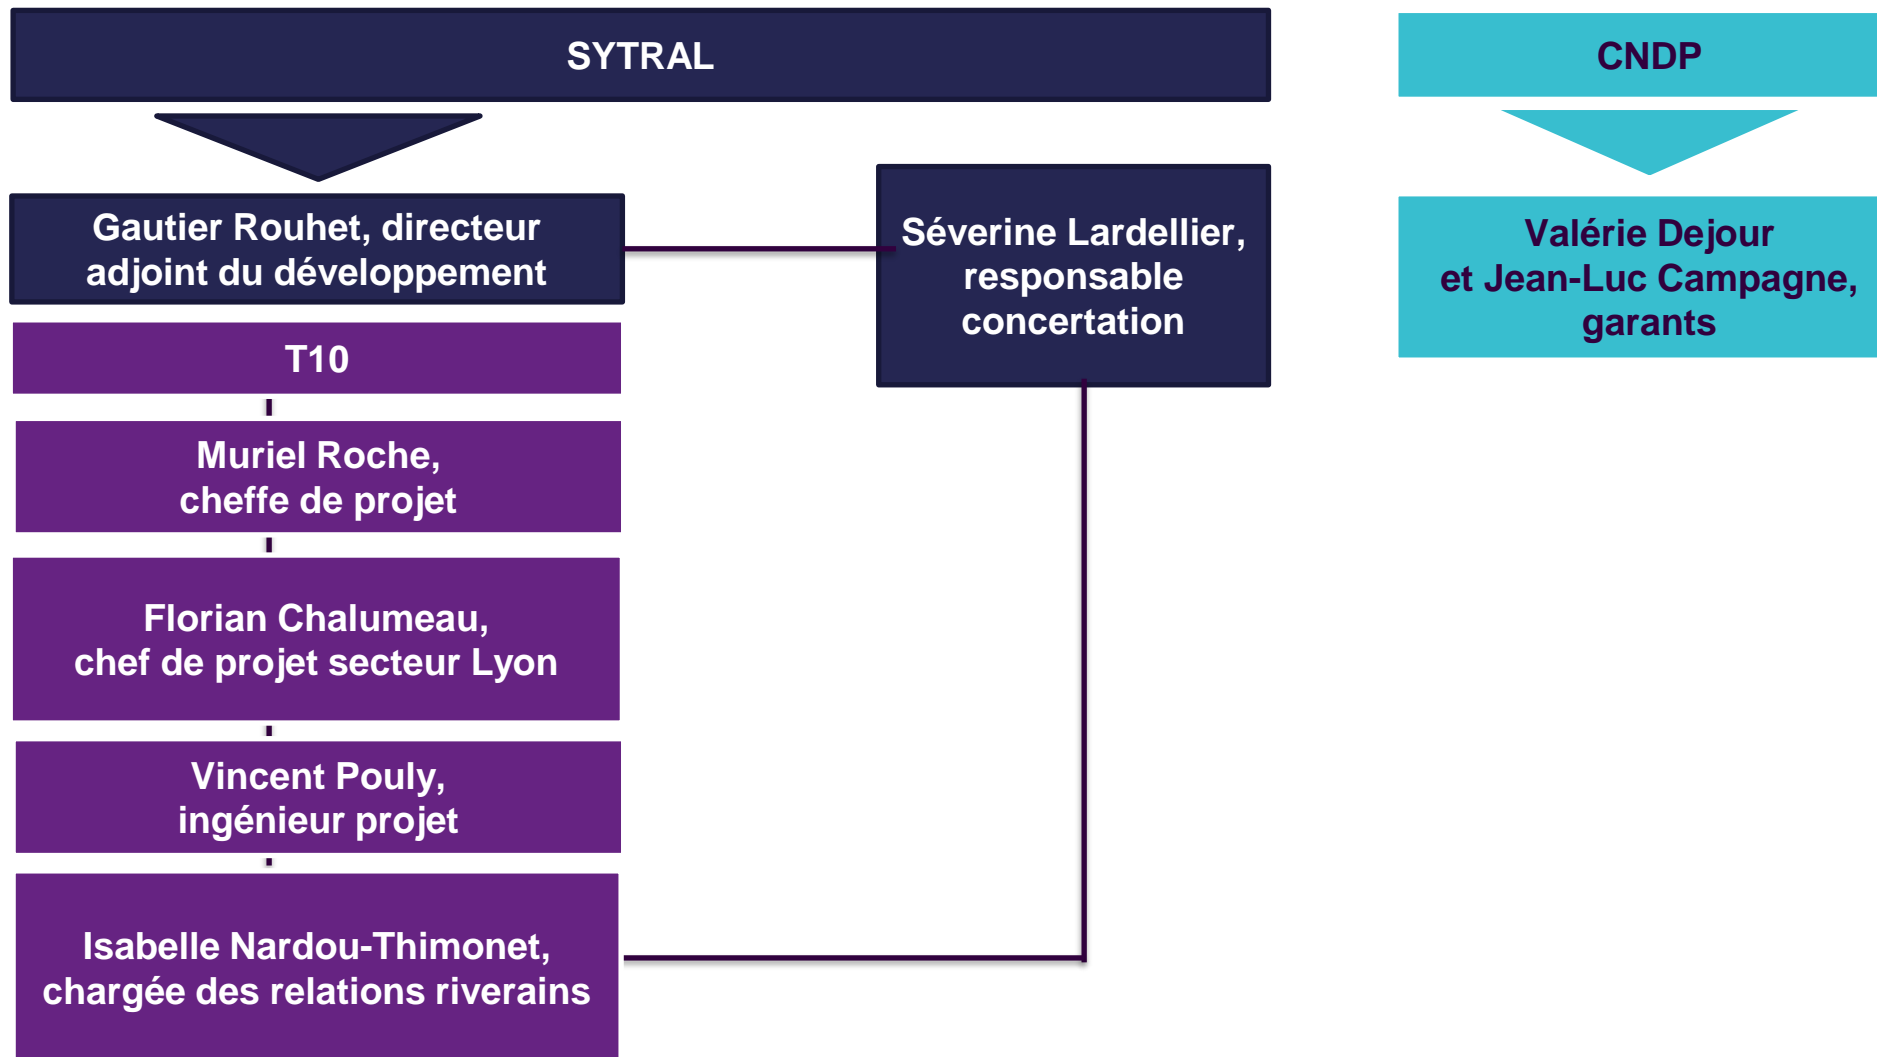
SYTRAL

Gautier Rouhet, directeur adjoint du développement

T10

Muriel Roche, cheffe de projet

Florian Chalumeau, chef de projet secteur Lyon

Vincent Pouly, ingénieur projet

Isabelle Nardou-Thimonet, chargée des relations riverains

Séverine Lardellier, responsable concertation

CNDP

Valérie Dejour et Jean-Luc Campagne, garants